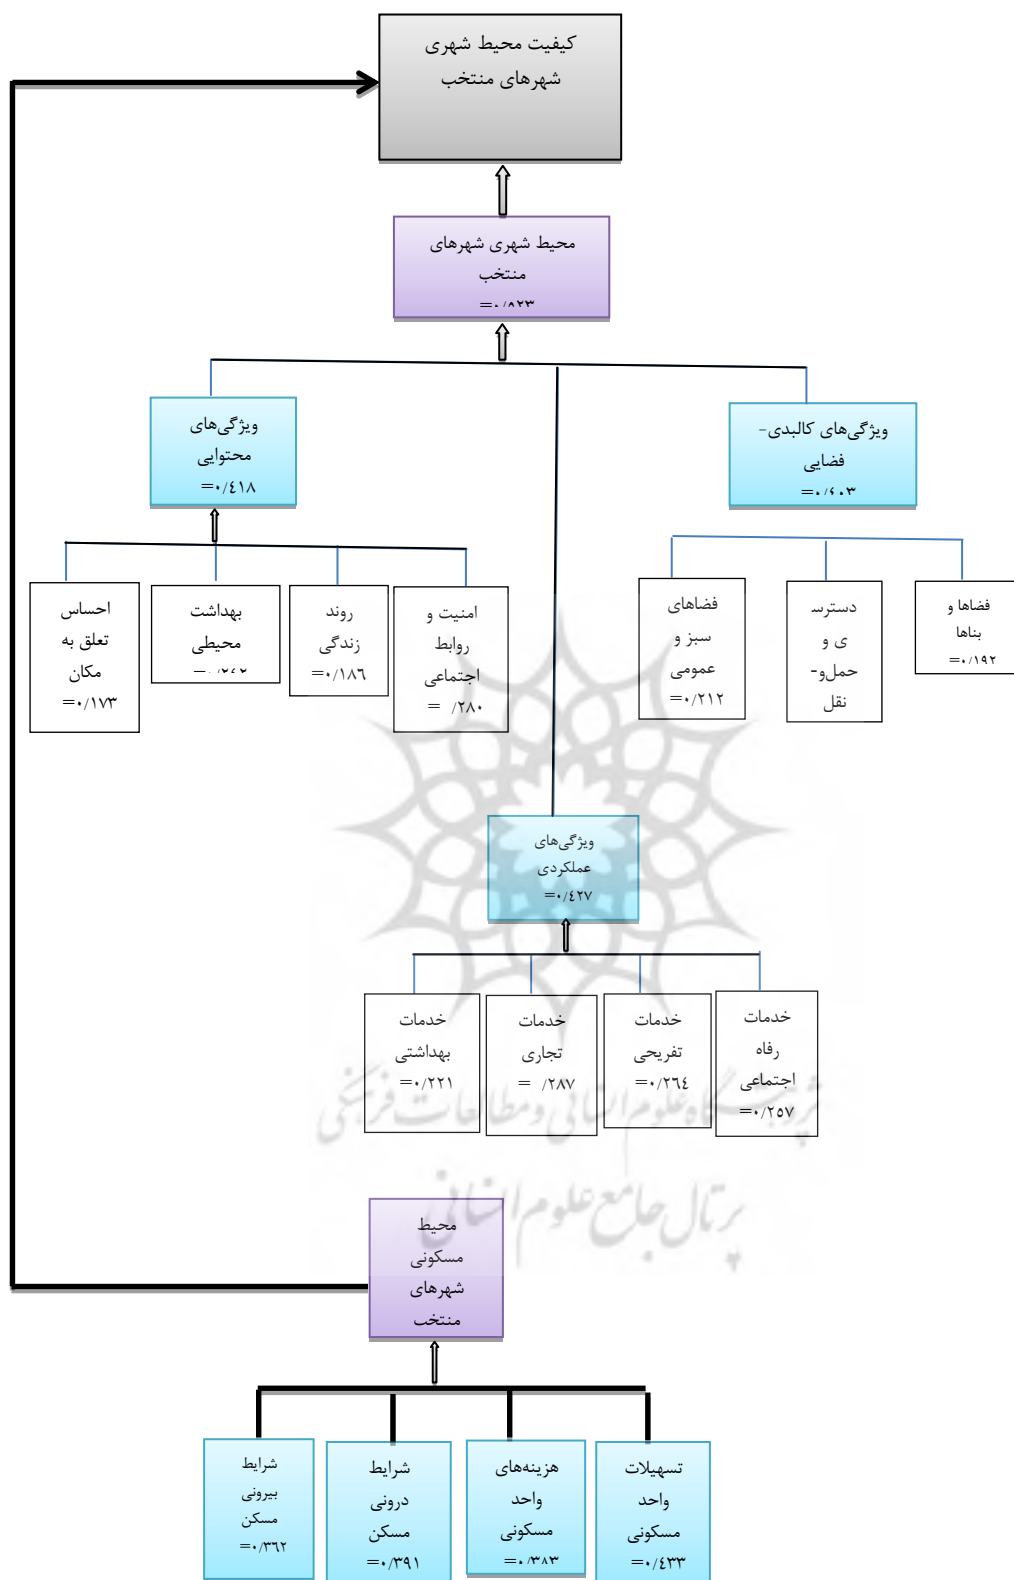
کیفیت محیط شهری شهرهای منتخب

محیط شهری شهرهای منتخب
=۰/۸۲۳

ویژگی‌های کالبدی-فضایی
=۰/۶۰۳

ویژگی‌های محتوایی
=۰/٤۱۸

فضاها و بناها
=۰/۱۹۲

دسترسی و حمل‌و-نقل

فضاهای سبز و عمومی
=۰/۲۱۲

امنیت و روابط اجتماعی
=۰/۲۸۰

روند زندگی
=۰/۱۸٦

بهداشت محیطی
=۰/۲۰۲

احساس تعلق به مکان
=۰/۱۷۳

ویژگی‌های عملکردی
=۰/٤۲۷

خدمات رفاه اجتماعی
=۰/۲۵۷

خدمات تفریحی
=۰/۲٦٤

خدمات تجاری
=۰/۲۸۷

خدمات بهداشتی
=۰/۲۲۱

محیط مسکونی شهرهای منتخب

تسهیلات واحد مسکونی
=۰/٤۳۳

هزینه‌های واحد مسکونی
=۰/۳۸۳

شرایط درونی مسکن
=۰/۳۹۱

شرایط بیرونی مسکن
=۰/۳٦۲

پژوهشگاه علوم انسانی و مطالعات فرهنگی
پرتال جامع علوم انسانی